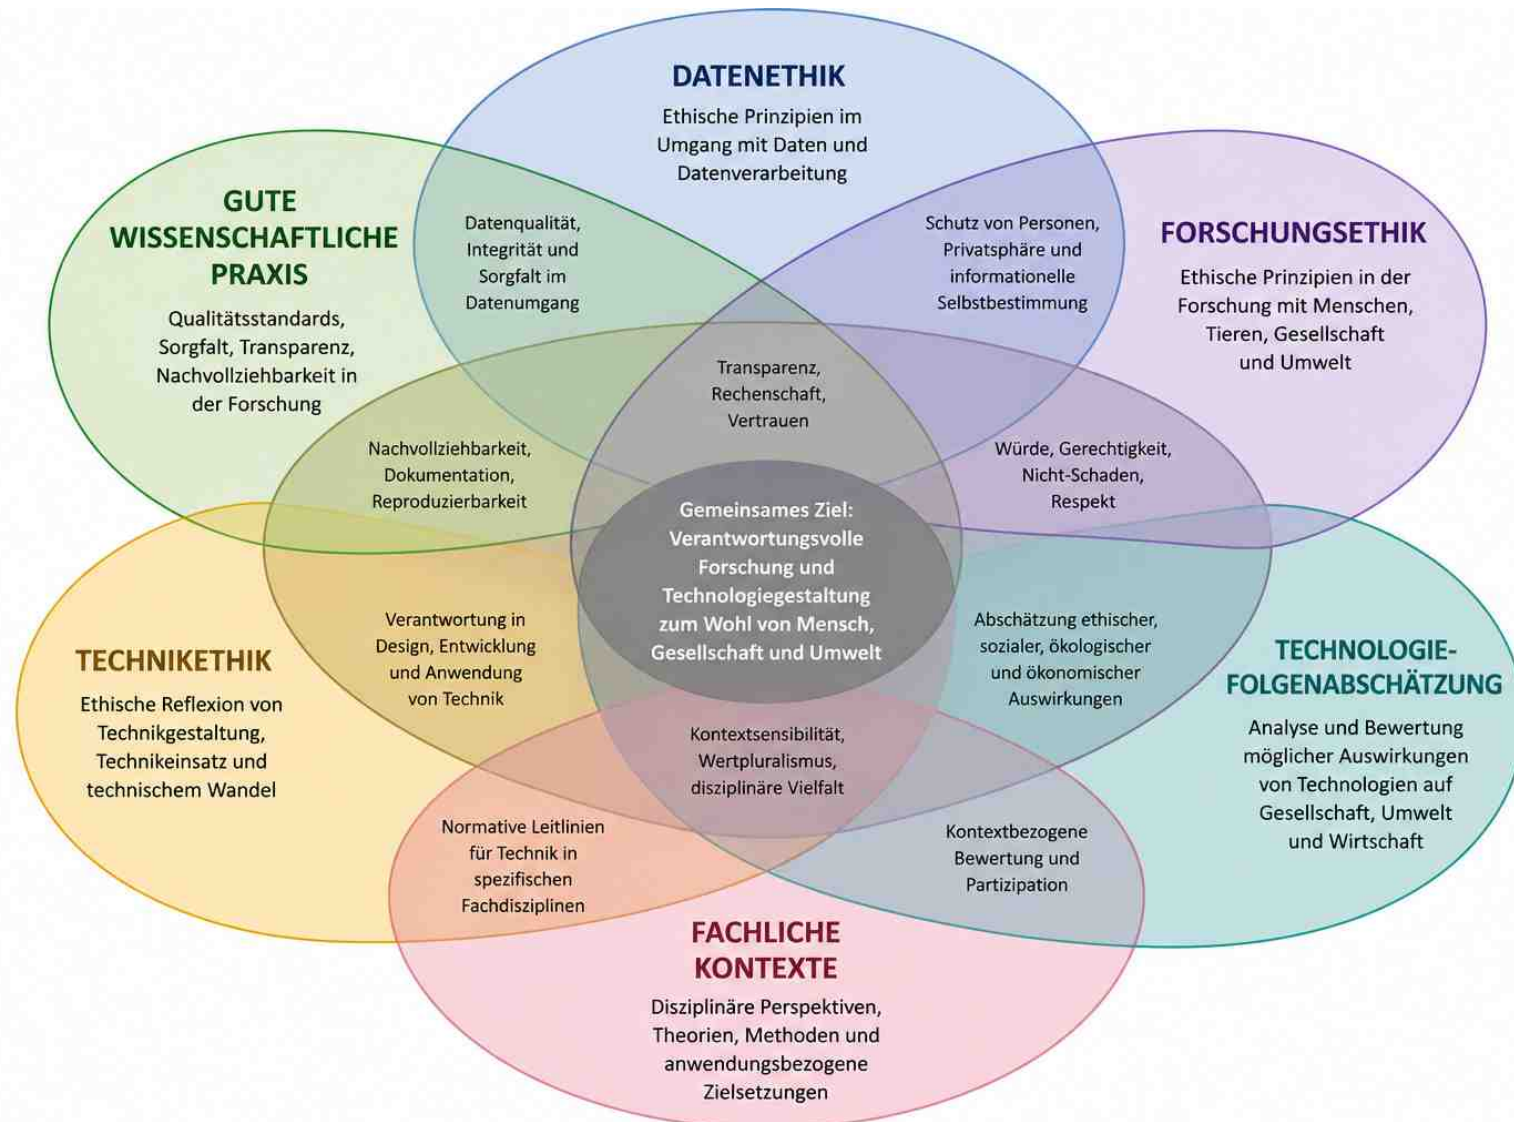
DATENETHIK

Ethische Prinzipien im Umgang mit Daten und Datenverarbeitung

GUTE WISSENSCHAFTLICHE PRAXIS

Qualitätsstandards, Sorgfalt, Transparenz, Nachvollziehbarkeit in der Forschung

Datenqualität, Integrität und Sorgfalt im Datenumgang

Schutz von Personen, Privatsphäre und informationelle Selbstbestimmung

FORSCHUNGSETHIK

Ethische Prinzipien in der Forschung mit Menschen, Tieren, Gesellschaft und Umwelt

Transparenz, Rechenschaft, Vertrauen

Nachvollziehbarkeit, Dokumentation, Reproduzierbarkeit

Würde, Gerechtigkeit, Nicht-Schaden, Respekt

Gemeinsames Ziel: Verantwortungsvolle Forschung und Technologiegestaltung zum Wohl von Mensch, Gesellschaft und Umwelt

Verantwortung in Design, Entwicklung und Anwendung von Technik

Abschätzung ethischer, sozialer, ökologischer und ökonomischer Auswirkungen

TECHNIKETHIK

Ethische Reflexion von Technikgestaltung, Technikeinsatz und technischem Wandel

TECHNOLOGIE-FOLGENABSCHÄTZUNG

Analyse und Bewertung möglicher Auswirkungen von Technologien auf Gesellschaft, Umwelt und Wirtschaft

Kontextsensibilität, Wertpluralismus, disziplinäre Vielfalt

Normative Leitlinien für Technik in spezifischen Fachdisziplinen

Kontextbezogene Bewertung und Partizipation

FACHLICHE KONTEXTE

Disziplinäre Perspektiven, Theorien, Methoden und anwendungsbezogene Zielsetzungen